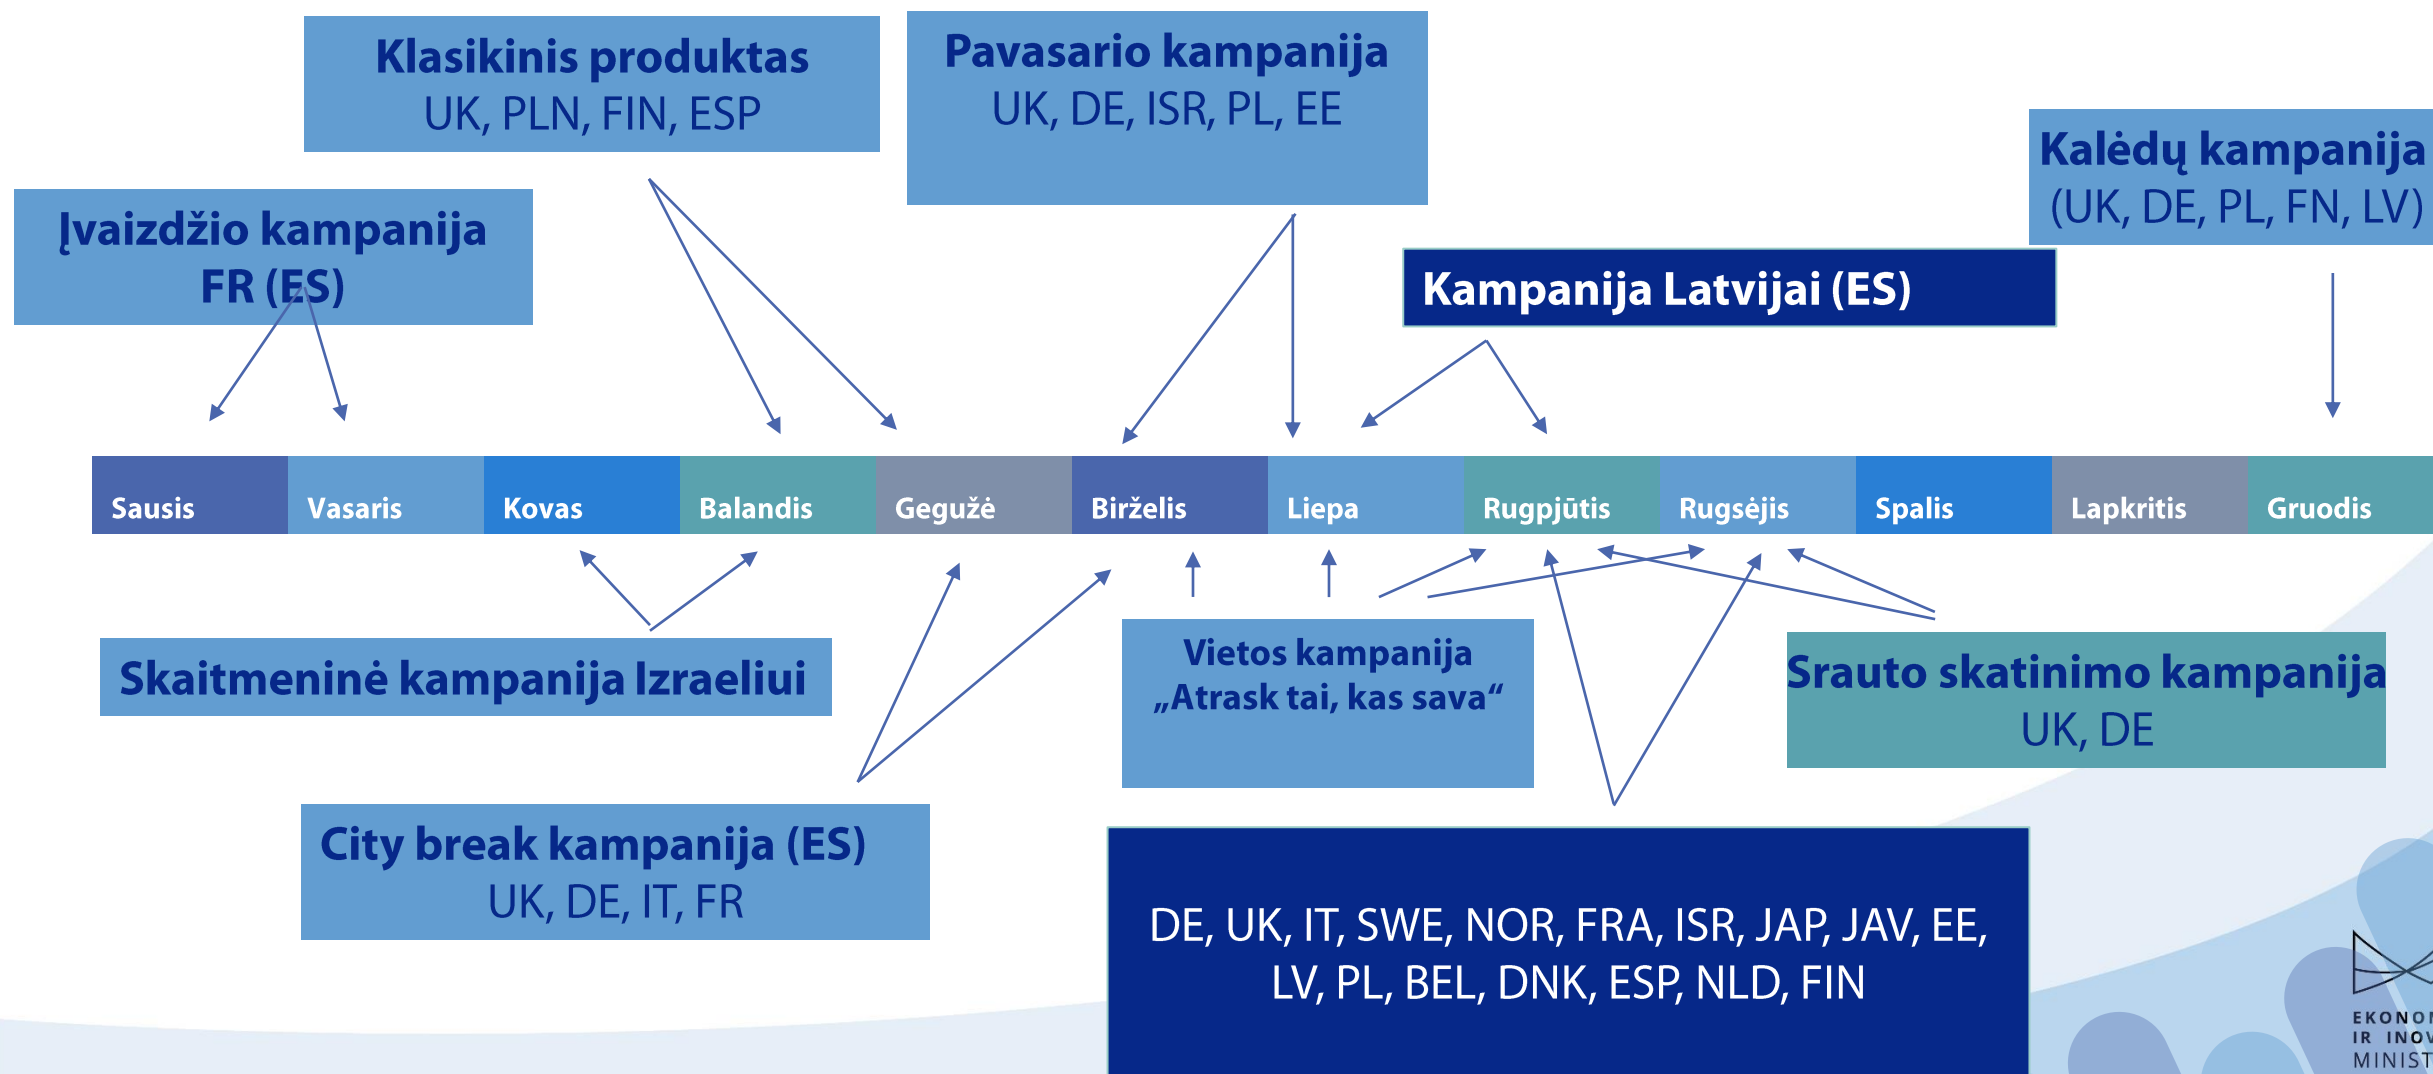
Klasikinis produktas
UK, PLN, FIN, ESP

Pavasario kampanija
UK, DE, ISR, PL, EE

Įvaizdžio kampanija
FR (ES)

Kalėdų kampanija
(UK, DE, PL, FN, LV)

Kampanija Latvijai (ES)

| Sausis | Vasaris | Kovas | Balandis | Gegužė | Birželis | Liepa | Rugpjūtis | Rugsėjis | Spalis | Lapkritis | Gruodis |
|---|---|---|---|---|---|---|---|---|---|---|---|

Skaitmeninė kampanija Izraeliui

Vietos kampanija
„Atrask tai, kas sava“

Srauto skatinimo kampanija
UK, DE

City break kampanija (ES)
UK, DE, IT, FR

DE, UK, IT, SWE, NOR, FRA, ISR, JAP, JAV, EE, LV, PL, BEL, DNK, ESP, NLD, FIN

EKONO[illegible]
IR INOV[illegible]
MINIST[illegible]